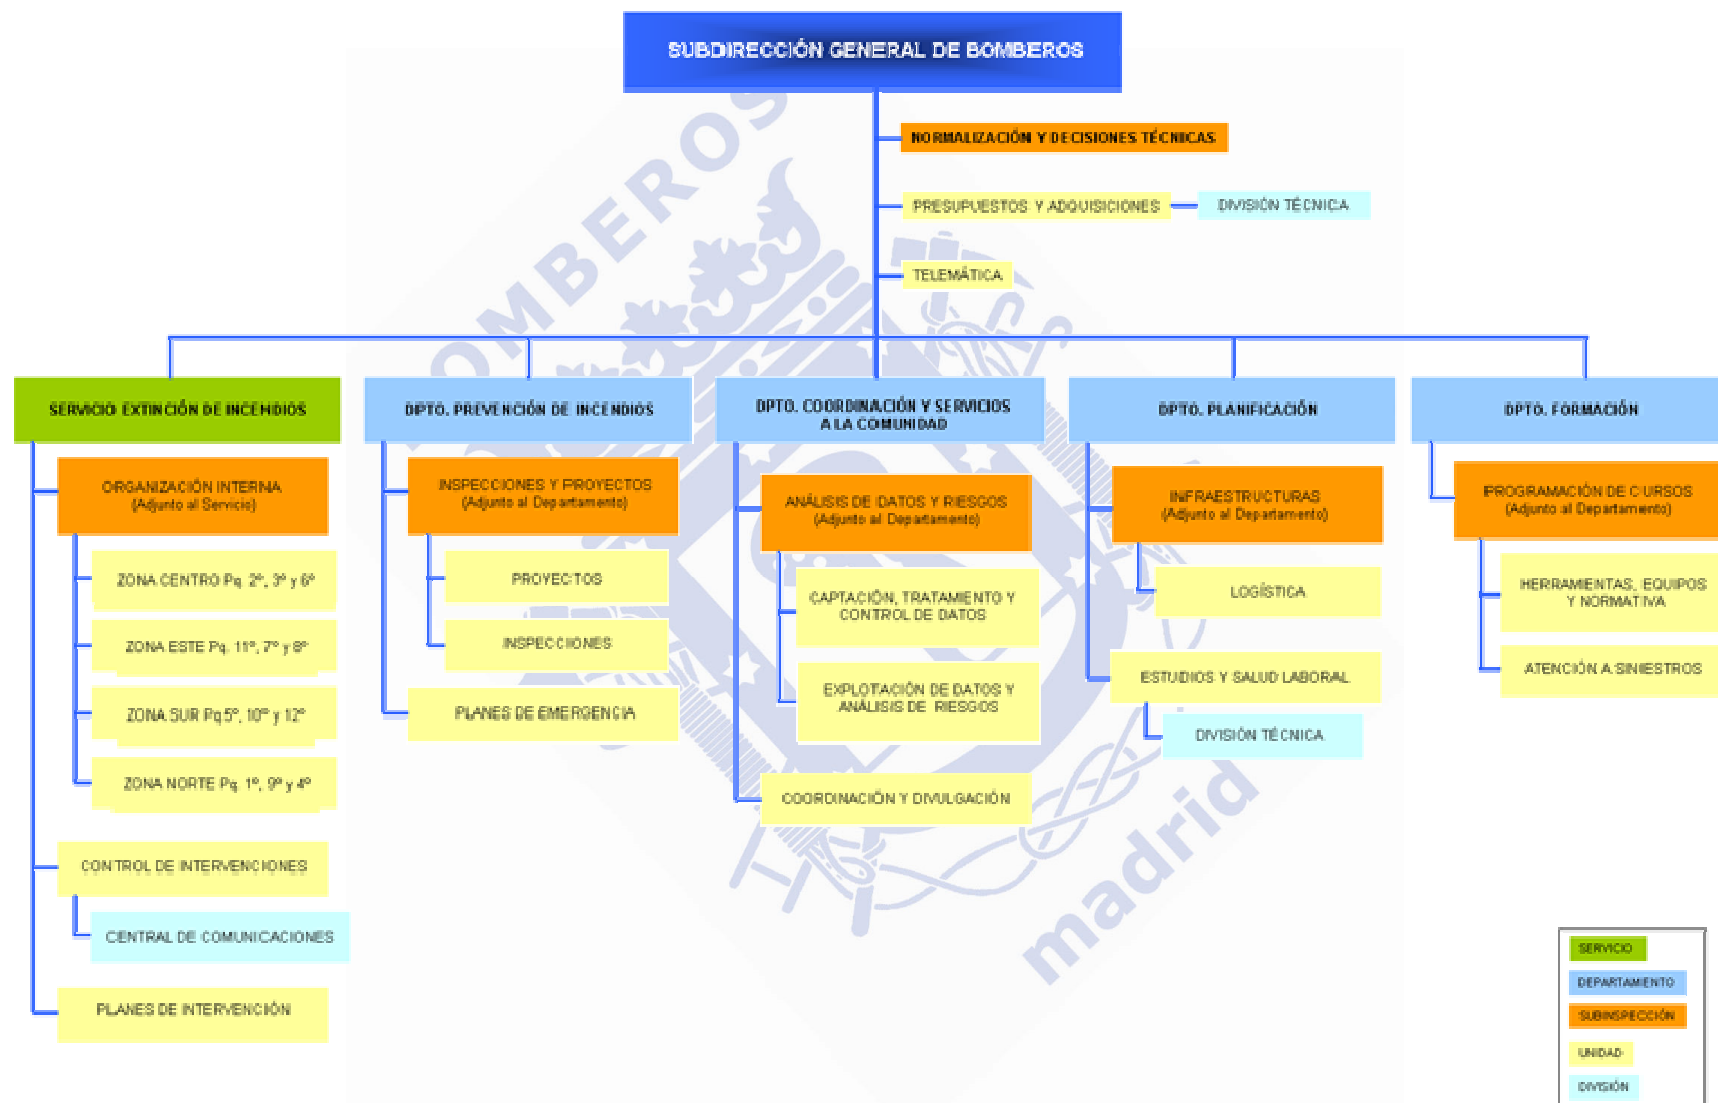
SUBDIRECCIÓN GENERAL DE BOMBEROS

NORMALIZACIÓN Y DECISIONES TÉCNICAS

PRESUPUESTOS Y ADQUISICIONES

DIVISIÓN TÉCNICA

TELEMÁTICA

SERVICIO EXTINCIÓN DE INCENDIOS

ORGANIZACIÓN INTERNA (Adjunto al Servicio)

ZONA CENTRO Pq. 2º, 3º y 6º

ZONA ESTE Pq. 11º, 7º y 8º

ZONA SUR Pq 5º, 10º y 12º

ZONA NORTE Pq. 1º, 9º y 4º

CONTROL DE INTERVENCIONES

CENTRAL DE COMUNICACIONES

PLANES DE INTERVENCIÓN

DPTO. PREVENCIÓN DE INCENDIOS

INSPECCIONES Y PROYECTOS (Adjunto al Departamento)

PROYECTOS

INSPECCIONES

PLANES DE EMERGENCIA

DPTO. COORDINACIÓN Y SERVICIOS A LA COMUNIDAD

ANÁLISIS DE DATOS Y RIESGOS (Adjunto al Departamento)

CAPTACIÓN, TRATAMIENTO Y CONTROL DE DATOS

EXPLOTACIÓN DE DATOS Y ANÁLISIS DE RIESGOS

COORDINACIÓN Y DIVULGACIÓN

DPTO. PLANIFICACIÓN

INFRAESTRUCTURAS (Adjunto al Departamento)

LOGÍSTICA

ESTUDIOS Y SALUD LABORAL

DIVISIÓN TÉCNICA

DPTO. FORMACIÓN

PROGRAMACIÓN DE CURSOS (Adjunto al Departamento)

HERRAMIENTAS, EQUIPOS Y NORMATIVA

ATENCIÓN A SINIESTROS

BOMBEROS

madrid

SERVICIO
DEPARTAMENTO
SUBINSPECCIÓN
UNIDAD
DIVISIÓN